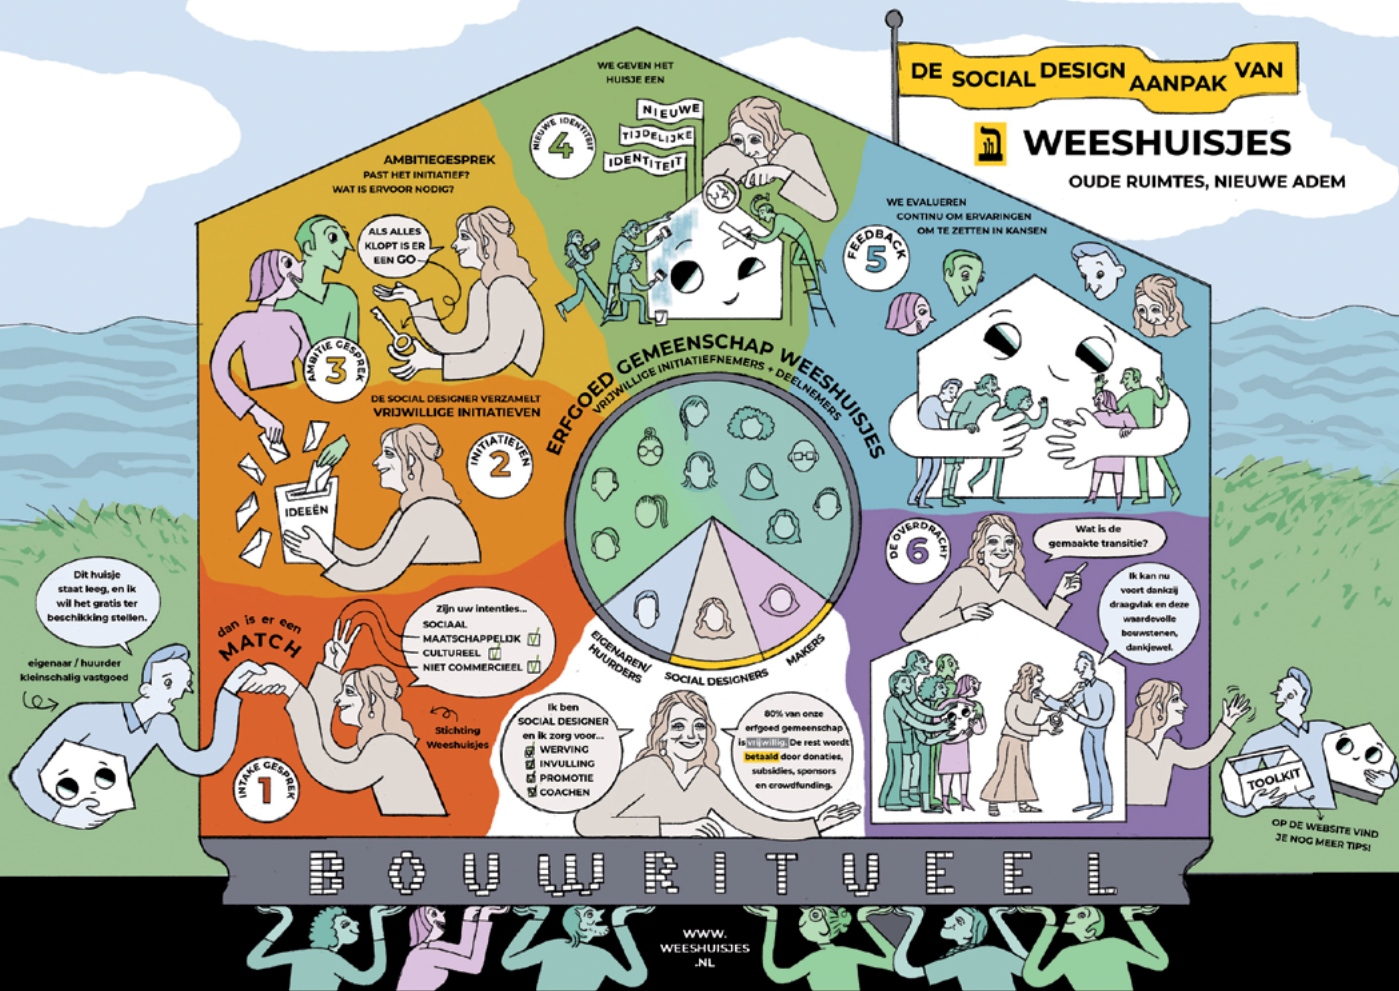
DE SOCIAL DESIGN AANPAK VAN

WEESHUISJES

OUDE RUIMTES, NIEUWE ADEM

WE GEVEN HET HUISJE EEN

4 NIEUWE IDENTITEIT

NIEUWE TIJDELIJKE IDENTITEIT

AMBITIEGESPREK
PAST HET INITIATIEF?
WAT IS ERVOOR NODIG?

ALS ALLES KLOPT IS ER EEN GO

3 AMBITIE GESPREK

WE EVALUEREN CONTINU OM ERVARINGEN OM TE ZETTEN IN KANSEN

5 FEEDBACK

DE SOCIAL DESIGNER VERZAMELT VRIJWILLIGE INITIATIEVEN

2 INITIATIEVEN

IDEEËN

ERFGOED GEMEENSCHAP WEESHUISJES
VRIJWILLIGE INITIATIEFNEMERS + DEELNEMERS

EIGENAREN/ HUURDERS

SOCIAL DESIGNERS

MAKERS

6 DE OVERDRACHT

Wat is de gemaakte transitie?

Ik kan nu voort dankzij draagvlak en deze waardevolle bouwstenen, dankjewel.

Dit huisje staat leeg, en ik wil het gratis ter beschikking stellen.

eigenaar / huurder kleinschalig vastgoed

dan is er een MATCH

Zijn uw intenties...
SOCIAAL
MAATSCHAPPELIJK
CULTUREEL
NIET COMMERCIEEL

Stichting Weeshuisjes

1 INTAKE GESPREK

Ik ben SOCIAL DESIGNER en ik zorg voor...
WERVING
INVULLING
PROMOTIE
COACHEN

80% van onze erfgoed gemeenschap is vrijwillig. De rest wordt betaald door donaties, subsidies, sponsors en crowdfunding.

TOOLKIT

OP DE WEBSITE VIND JE NOG MEER TIPS!

BOUWRITUEEL

WWW. WEESHUISJES .NL